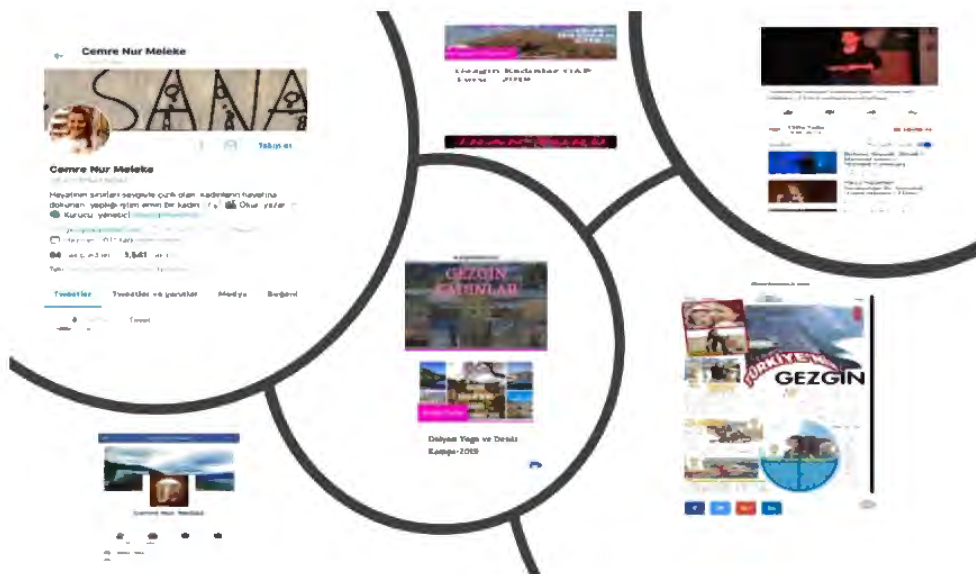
Cemre Nur Meleke

SANA

Takip et

Cemre Nur Meleke

Hayatının sınırları sevgiyle çizili olan, kadınların hayatına dokunan, yaptığı işten emin bir kadın. Okur yazar. Kurucu yönetici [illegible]

Tweetler
Tweetler ve yanıtlar
Medya
Beğeni

Gezgin Kadınlar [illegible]

GEZGIN KADINLAR

Dalyan Yoga ve Detoks Kampı-2019

TÜRKİYE'Nİ GEZGİN

Cemre Nur Meleke